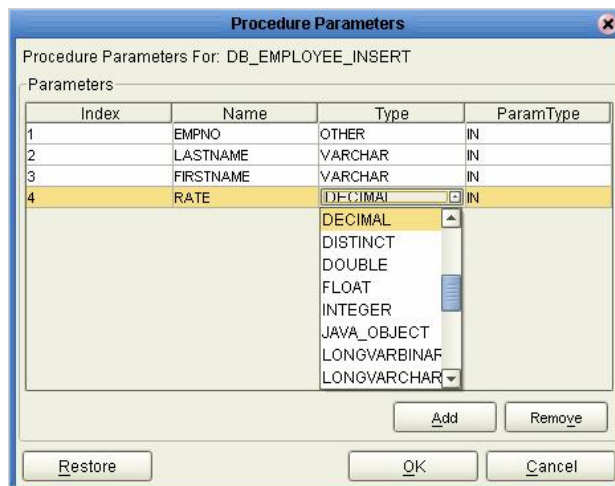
Procedure Parameters

Procedure Parameters For: DB_EMPLOYEE_INSERT

Parameters

| Index | Name | Type | ParamType |
|---|---|---|---|
| 1 | EMPNO | OTHER | IN |
| 2 | LASTNAME | VARCHAR | IN |
| 3 | FIRSTNAME | VARCHAR | IN |
| 4 | RATE | DECIMAL | IN |

DECIMAL
DISTINCT
DOUBLE
FLOAT
INTEGER
JAVA_OBJECT
LONGVARBINAR
LONGVARCHAR

Add
Remove

Restore
OK
Cancel